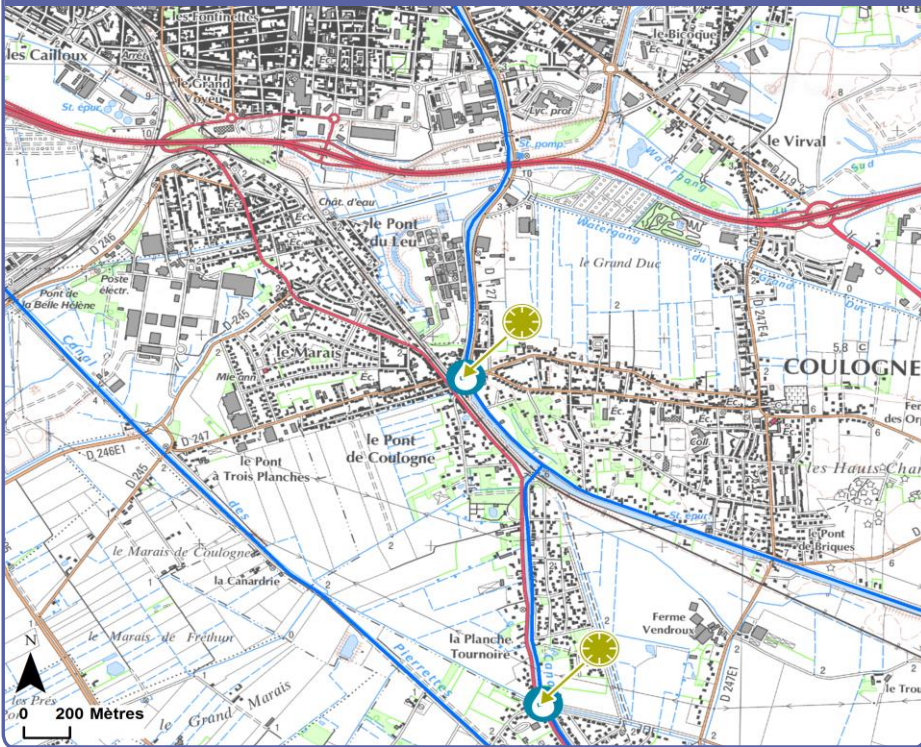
les Fontinettes
les Cailloux
Arrêt
le Grand Voyeu
St. épur.
Lyc. prof.
St. pomp.
le Bicoque
le Virval
Sud
Waterganc
Chât. d'eau
le Pont du Leu
Watergang
le Grand Duc
du Grand Dit
D 246
Poste électr.
Pont de la Belle Hélène
D 245
le Marais
Mlle ann.
Canal
D 247
D 246E1
D 245
le Pont à Trois Planches
le Pont de Coulogne
COULOGNE
Fer des Or
les Hauts Cha
St. épur.
le Pont de Briques
D 247E4
le Marais de Coulogne
la Canardrie
le Marais de Fréthun
la Planche Tournoire
Ferme Vendroux
D 247E1
le Grand Marais
Pierrettes
les Prés
le Trou
N
0 200 Mètres